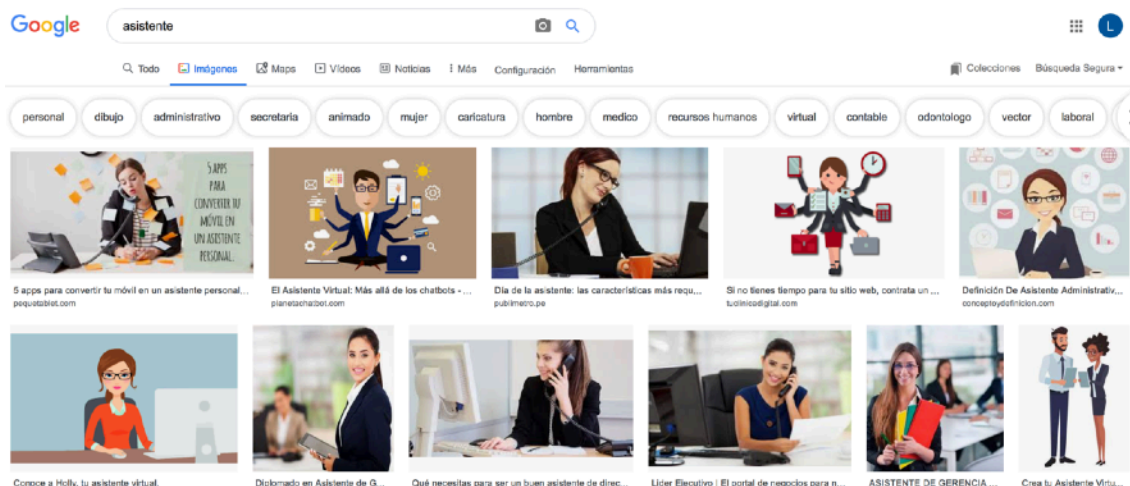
Google

asistente

Todo Imágenes Maps Videos Noticias Más Configuración Herramientas

Colecciones Búsqueda Segura

L

personal dibujo administrativo secretaria animado mujer caricatura hombre medico recursos humanos virtual contable odontologo vector laboral

5 APPS PARA CONVERTIR TU MÓVIL EN UN ASISTENTE PERSONAL.

5 apps para convertir tu móvil en un asistente personal,...
pequetablet.com

El Asistente Virtual: Más allá de los chatbots - ...
planetachatbot.com

Día de la asistente: las características más requ...
publimetro.pe

Si no tienes tiempo para tu sitio web, contrata un ...
tuclinicdigital.com

Definición De Asistente Administrativ...
conceptodefinicion.com

Conoce a Holly, tu asistente virtual.

Diplomado en Asistente de G...

Qué necesitas para ser un buen asistente de direc...

Lider Ejecutivo | El portal de negocios para n...

ASISTENTE DE GERENCIA ...

Crea tu Asistente Virtu...